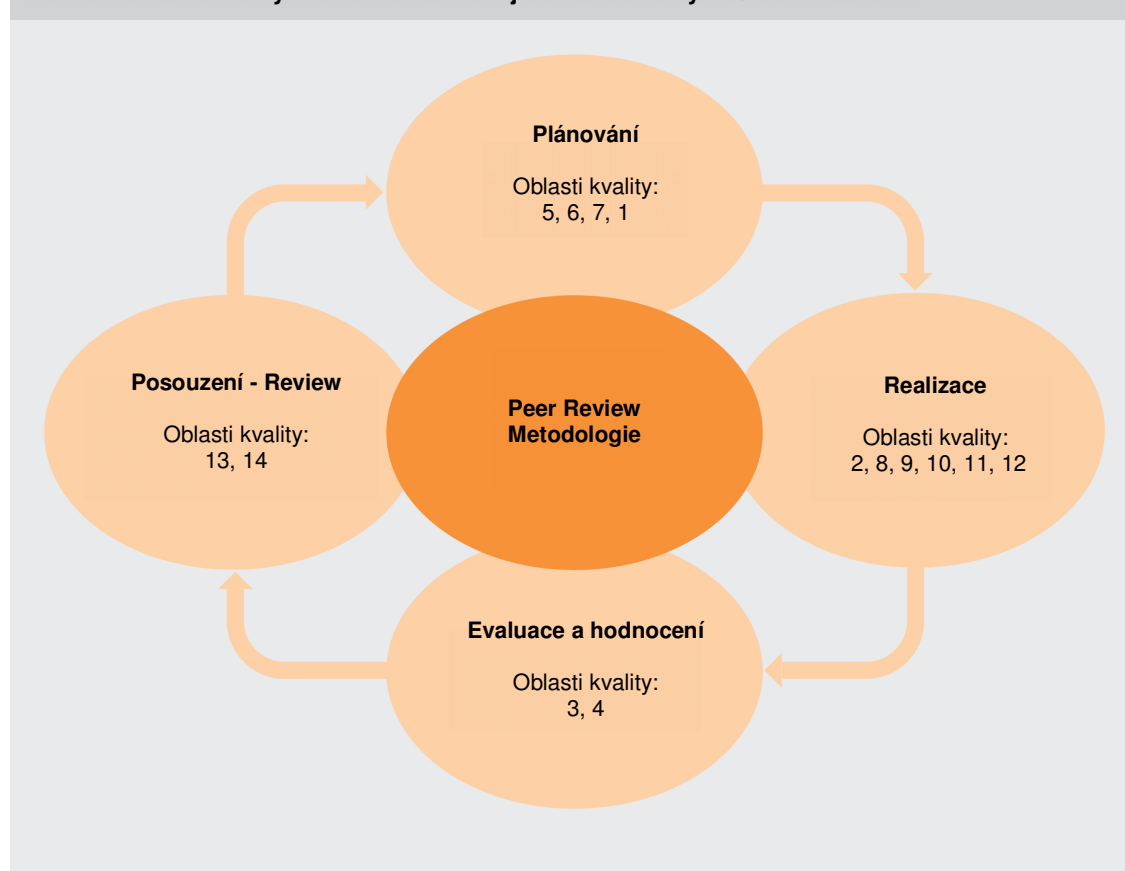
Plánování

Oblasti kvality:
5, 6, 7, 1

Posouzení - Review

Oblasti kvality:
13, 14

Peer Review
Metodologie

Realizace

Oblasti kvality:
2, 8, 9, 10, 11, 12

Evaluace a hodnocení

Oblasti kvality:
3, 4